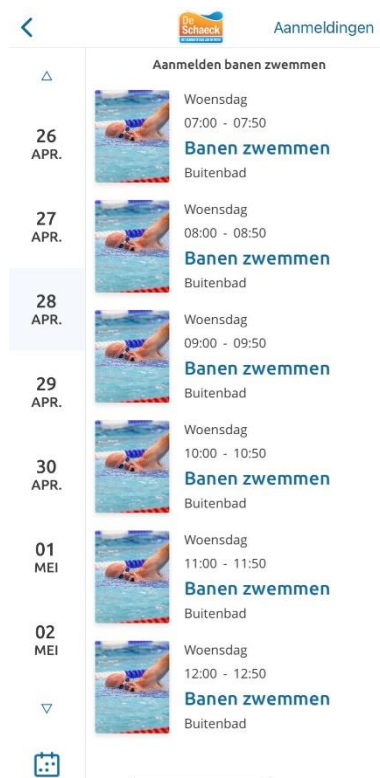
<

De Schaeck

Aanmeldingen

Aanmelden banen zwemmen

△

26
APR.

27
APR.

28
APR.

29
APR.

30
APR.

01
MEI

02
MEI

▽

Woensdag
07:00 - 07:50
Banen zwemmen
Buitenbad

Woensdag
08:00 - 08:50
Banen zwemmen
Buitenbad

Woensdag
09:00 - 09:50
Banen zwemmen
Buitenbad

Woensdag
10:00 - 10:50
Banen zwemmen
Buitenbad

Woensdag
11:00 - 11:50
Banen zwemmen
Buitenbad

Woensdag
12:00 - 12:50
Banen zwemmen
Buitenbad